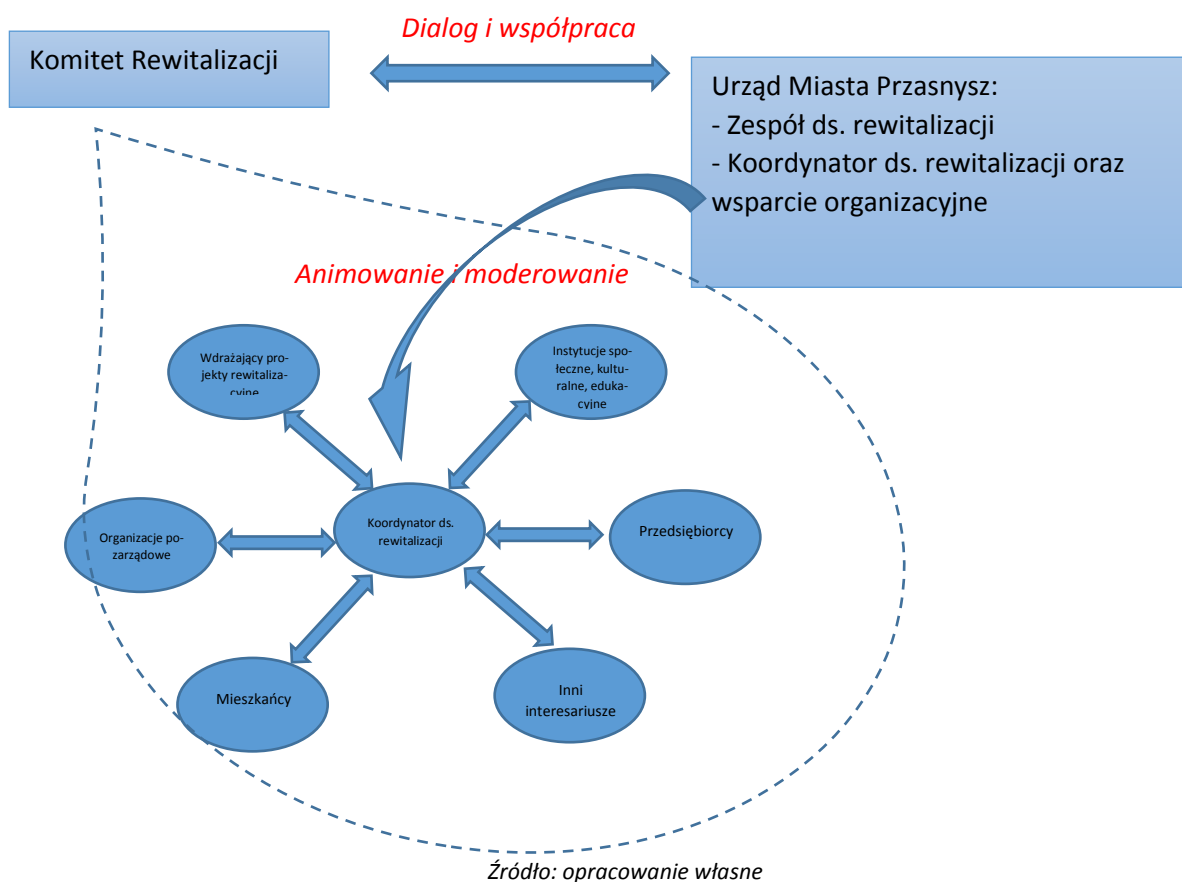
Dialog i współpraca

Komitet Rewitalizacji

Urząd Miasta Przasnysz:
- Zespół ds. rewitalizacji
- Koordynator ds. rewitalizacji oraz wsparcie organizacyjne

Animowanie i moderowanie

Wdrażający projekty rewitalizacyjne

Instytucje społeczne, kulturalne, edukacyjne

Organizacje pozarządowe

Koordynator ds. rewitalizacji

Przedsiębiorcy

Mieszkańcy

Inni interesariusze

Źródło: opracowanie własne